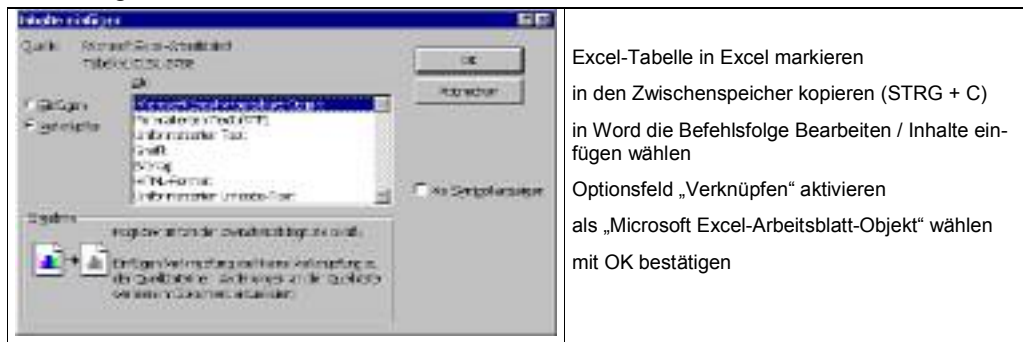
Inhalte einfügen

Quelle: Microsoft Excel-Arbeitsblatt Tabelle1!Z1S1:Z5S4

Als:

Einfügen

Verknüpfen

Microsoft Excel-Arbeitsblatt-Objekt

Formatierten Text (RTF)

Unformatierten Text

Grafik

Bitmap

HTML-Format

Unformatierten Unicode-Text

OK

Abbrechen

Als Symbol anzeigen

Ergebnis

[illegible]

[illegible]

Excel-Tabelle in Excel markieren

in den Zwischenspeicher kopieren (STRG + C)

in Word die Befehlsfolge Bearbeiten / Inhalte einfügen wählen

Optionsfeld „Verknüpfen“ aktivieren

als „Microsoft Excel-Arbeitsblatt-Objekt“ wählen

mit OK bestätigen